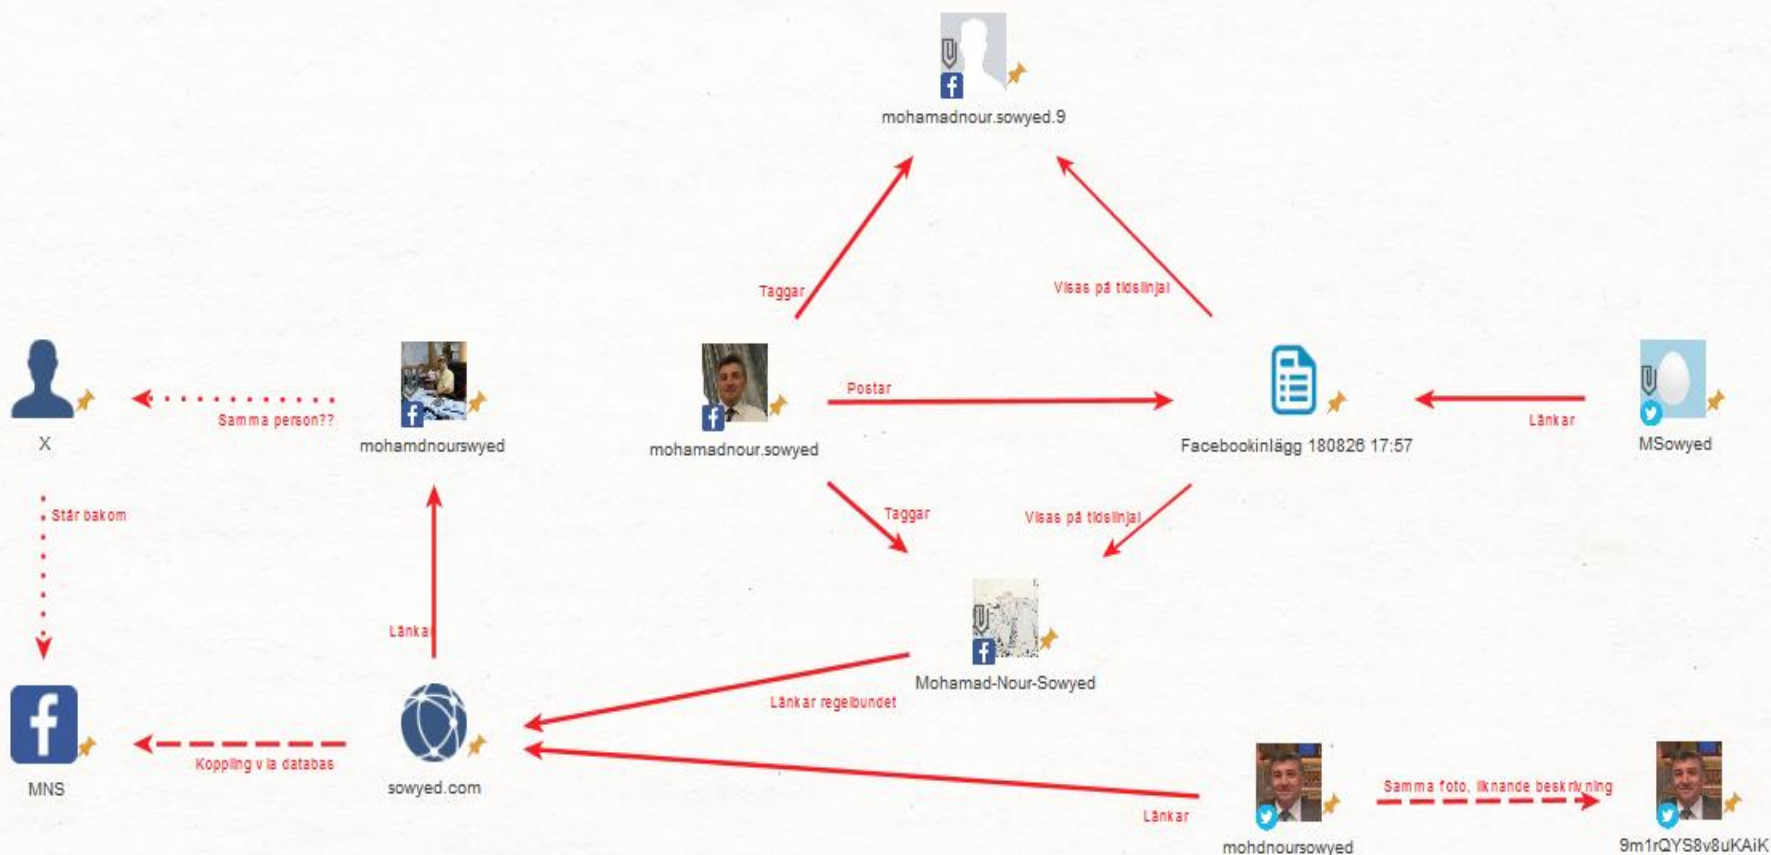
mohamadnour.sowyed.9

Taggar

Visas på tidslinjal

X

Samma person??

mohamdnourswyed

mohamadnour.sowyed

Postar

Facebookinlägg 180826 17:57

Länkar

MSowyed

Står bakom

Taggar

Visas på tidslinjal

Länkar

Mohamad-Nour-Sowyed

Länkar regelbundet

MNS

Koppling via databas

sowyed.com

Länkar

mohdnoursowyed

Samma foto, liknande beskrivning

9m1rQYS8v8uKAiK